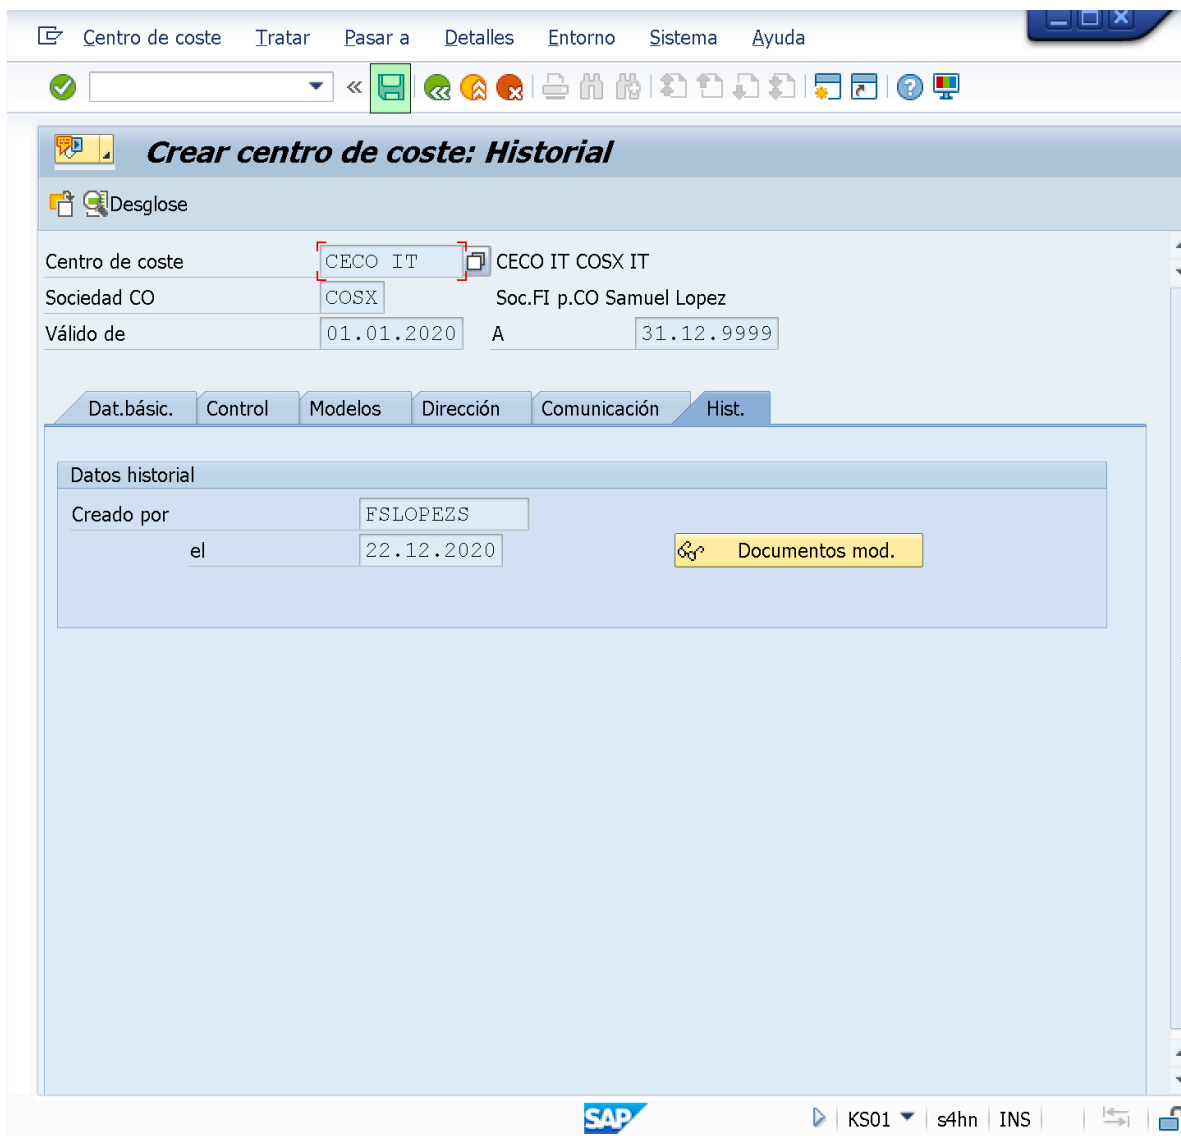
Centro de coste Tratar Pasar a Detalles Entorno Sistema Ayuda

«

Crear centro de coste: Historial

Desglose

Centro de coste CECO IT CECO IT COSX IT
Sociedad CO COSX Soc.FI p.CO Samuel Lopez
Válido de 01.01.2020 A 31.12.9999

Dat.básic. Control Modelos Dirección Comunicación Hist.

Datos historial
Creado por FSLOPEZS
el 22.12.2020 Documentos mod.

SAP KS01 s4hn INS